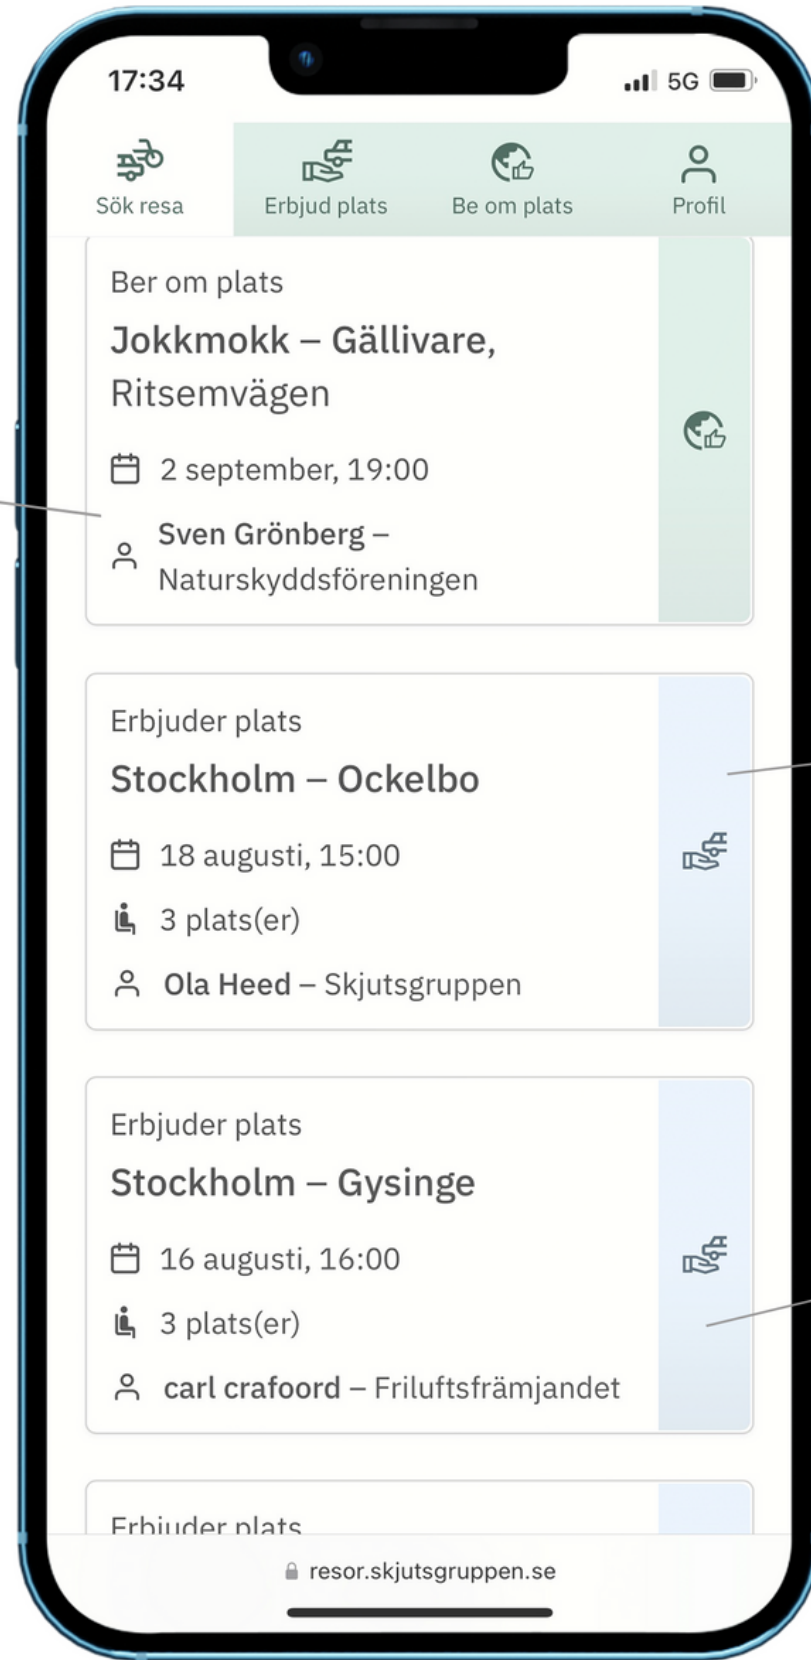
17:34

5G

Sök resa

Erbjud plats

Be om plats

Profil

Ber om plats

Jokkmokk – Gällivare, Ritsemvägen

2 september, 19:00

Sven Grönberg – Naturskyddsföreningen

Erbjuder plats

Stockholm – Ockelbo

18 augusti, 15:00

3 plats(er)

Ola Heed – Skjutsgruppen

Erbjuder plats

Stockholm – Gysinge

16 augusti, 16:00

3 plats(er)

carl crafoord – Friluftsfrämjandet

Erbjuder plats

resor.skjutsgruppen.se